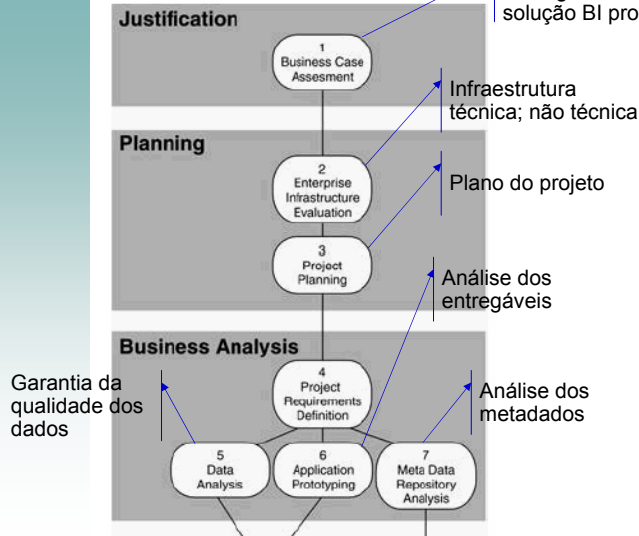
Justification

solução BI pro

1
Business Case
Assesment

Infraestrutura
técnica; não técnica

Planning

2
Enterprise
Infrastructure
Evaluation

Plano do projeto

3
Project
Planning

Análise dos
entregáveis

Business Analysis

4
Project
Requirements
Definition

Garantia da
qualidade dos
dados

Análise dos
metadados

5
Data
Analysis

6
Application
Prototyping

7
Meta Data
Repository
Analysis